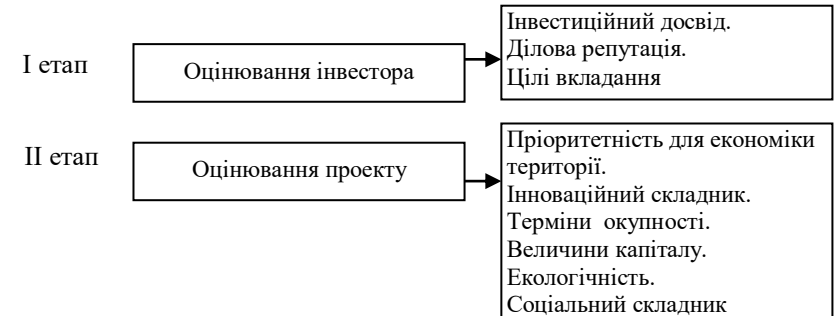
I етап

Оцінювання інвестора

Інвестиційний досвід.
Ділова репутація.
Цілі вкладання

II етап

Оцінювання проекту

Пріоритетність для економіки території.
Інноваційний складник.
Терміни окупності.
Величини капіталу.
Екологічність.
Соціальний складник